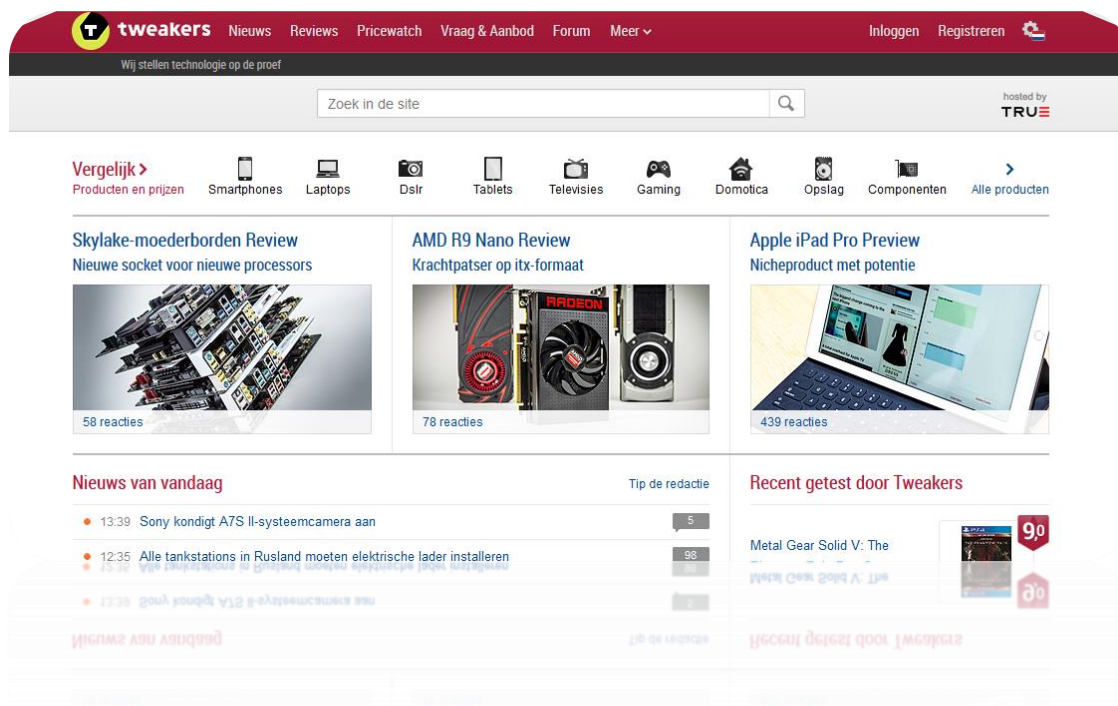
tweakers Nieuws Reviews Pricewatch Vraag & Aanbod Forum Meer Inloggen Registreren

Wij stellen technologie op de proef

Zoek in de site

hosted by TRUE

Vergelijk >
Producten en prijzen

Smartphones Laptops Dslr Tablets Televisies Gaming Domotica Opslag Componenten Alle producten

Skylake-moederborden Review
Nieuwe socket voor nieuwe processors
58 reacties

AMD R9 Nano Review
Krachtpatser op itx-formaat
78 reacties

Apple iPad Pro Preview
Nicheproduct met potentie
439 reacties

Nieuws van vandaag
Tip de redactie

13:39 Sony kondigt A7S II-systeemcamera aan 5
12:35 Alle tankstations in Rusland moeten elektrische lader installeren 98

Recent getest door Tweakers
Metal Gear Solid V: The
9,0